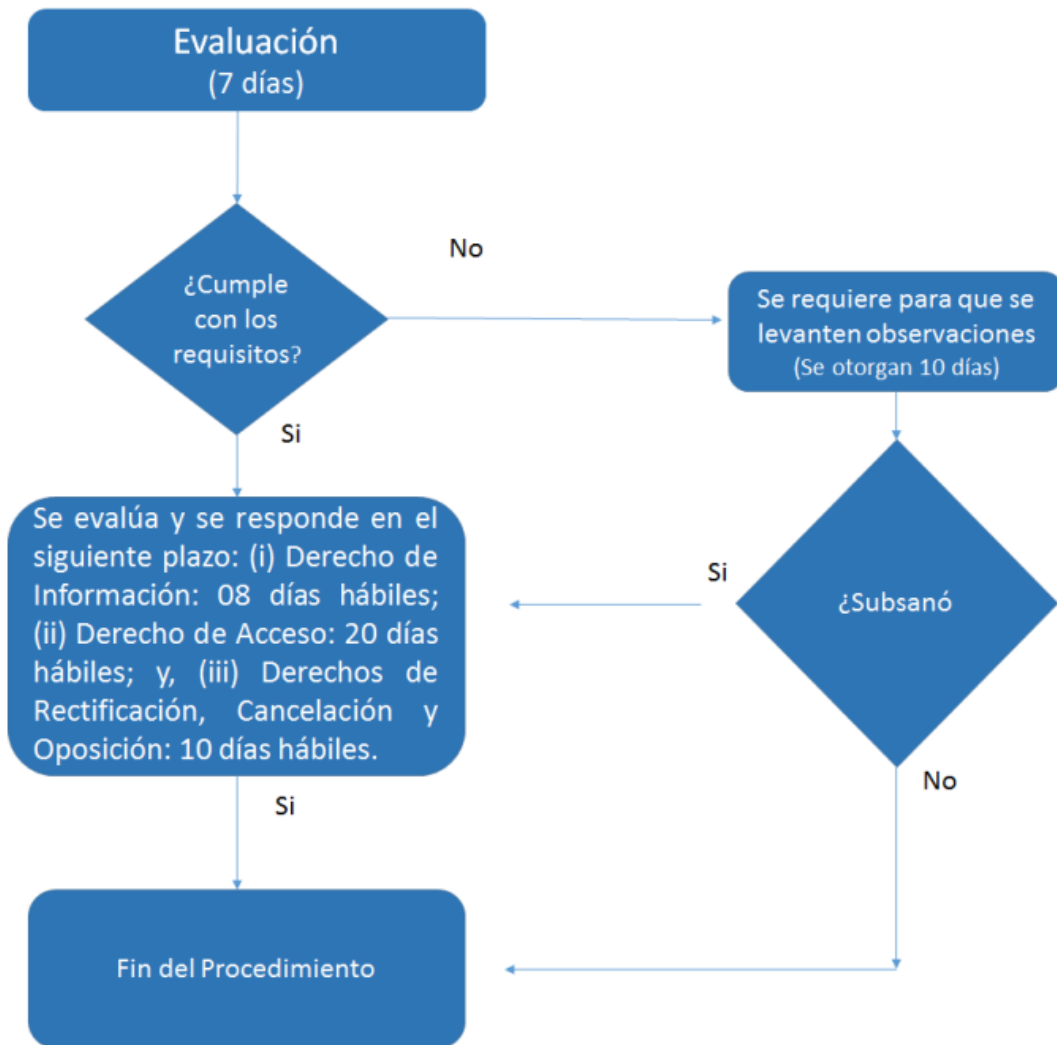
Evaluación
(7 días)

¿Cumple con los requisitos?

No

Se requiere para que se levanten observaciones
(Se otorgan 10 días)

Si

Se evalúa y se responde en el siguiente plazo: (i) Derecho de Información: 08 días hábiles; (ii) Derecho de Acceso: 20 días hábiles; y, (iii) Derechos de Rectificación, Cancelación y Oposición: 10 días hábiles.

Si

¿Subsanó

No

Si

Fin del Procedimiento